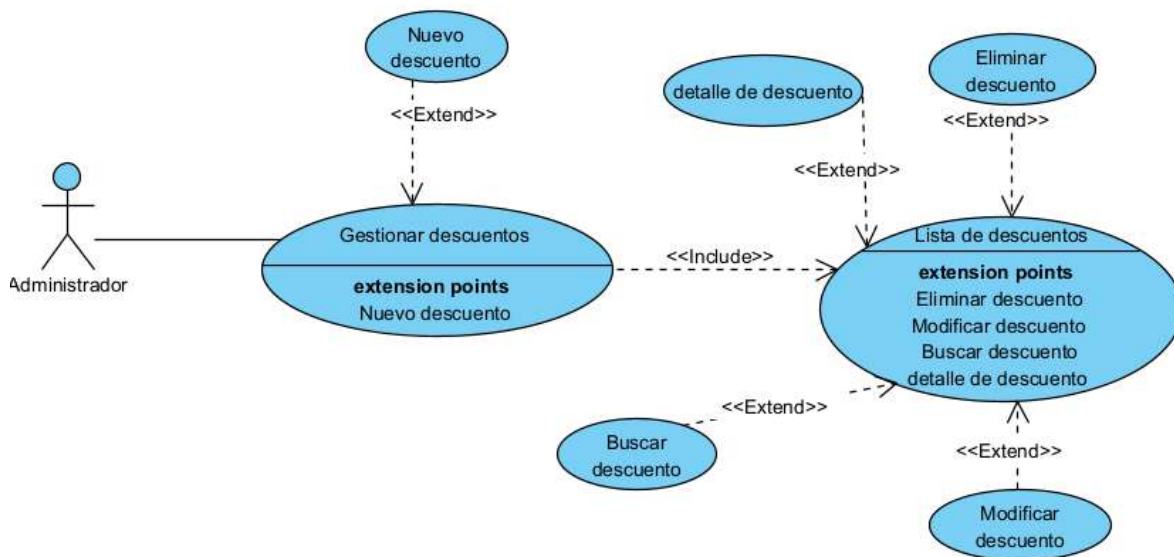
Nuevo descuento

<<Extend>>

Administrador

Gestionar descuentos

extension points
Nuevo descuento

detalle de descuento

<<Extend>>

Eliminar descuento

<<Extend>>

<<Include>>

Lista de descuentos

extension points
Eliminar descuento
Modificar descuento
Buscar descuento
detalle de descuento

<<Extend>>

Buscar descuento

<<Extend>>

Modificar descuento